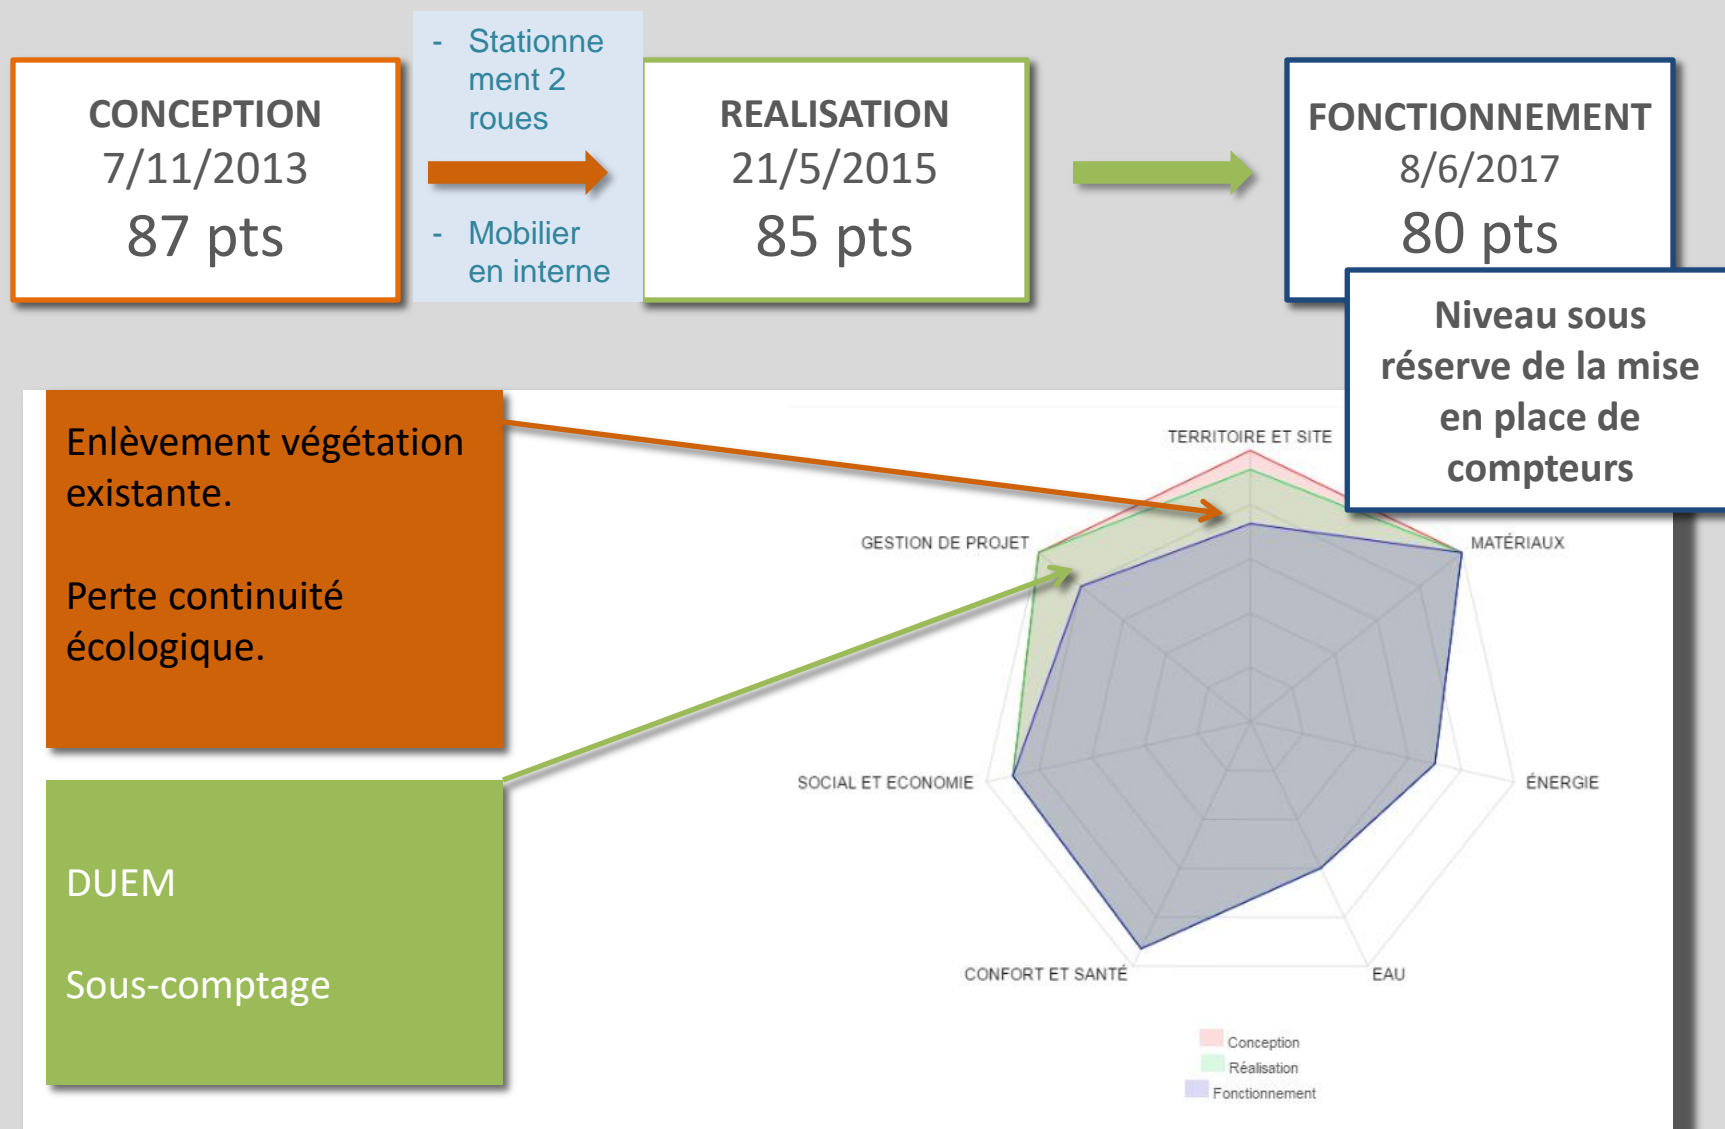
CONCEPTION
7/11/2013
87 pts

- Stationnement 2 roues

- Mobilier en interne

REALISATION
21/5/2015
85 pts

FONCTIONNEMENT
8/6/2017
80 pts

Niveau sous réserve de la mise en place de compteurs

Enlèvement végétation existante.

Perte continuité écologique.

DUEM

Sous-comptage

TERRITOIRE ET SITE
MATÉRIAUX
ÉNERGIE
EAU
CONFORT ET SANTÉ
SOCIAL ET ECONOMIE
GESTION DE PROJET

Conception
Réalisation
Fonctionnement